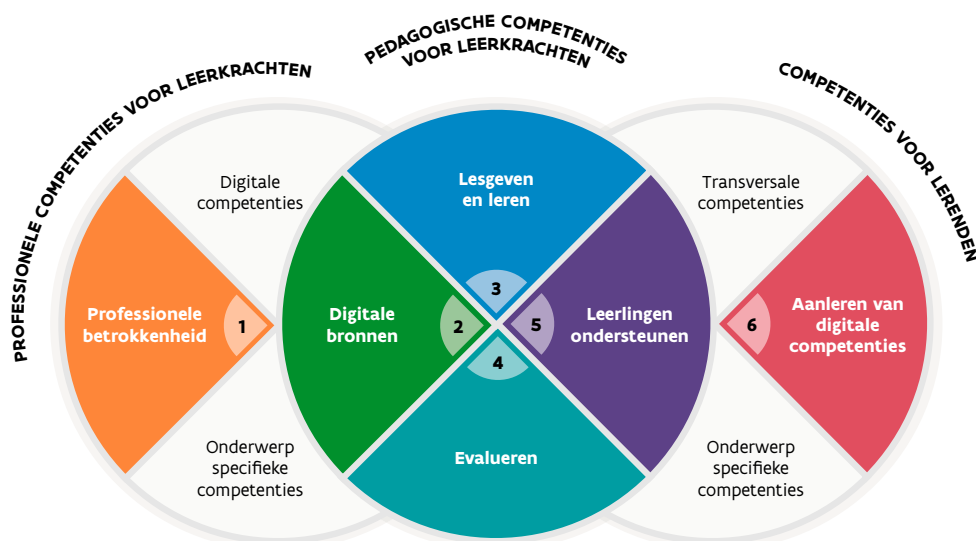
PROFESSIONELE COMPETENTIES VOOR LEERKRACHTEN

PEDAGOGISCHE COMPETENTIES VOOR LEERKRACHTEN

COMPETENTIES VOOR LERENDEN

Digitale competenties

Lesgeven en leren

Transversale competenties

Professionele betrokkenheid

1

Digitale bronnen

2

3

4

5

Leerlingen ondersteunen

6

Aanleren van digitale competenties

Onderwerp specifieke competenties

Evalueren

Onderwerp specifieke competenties